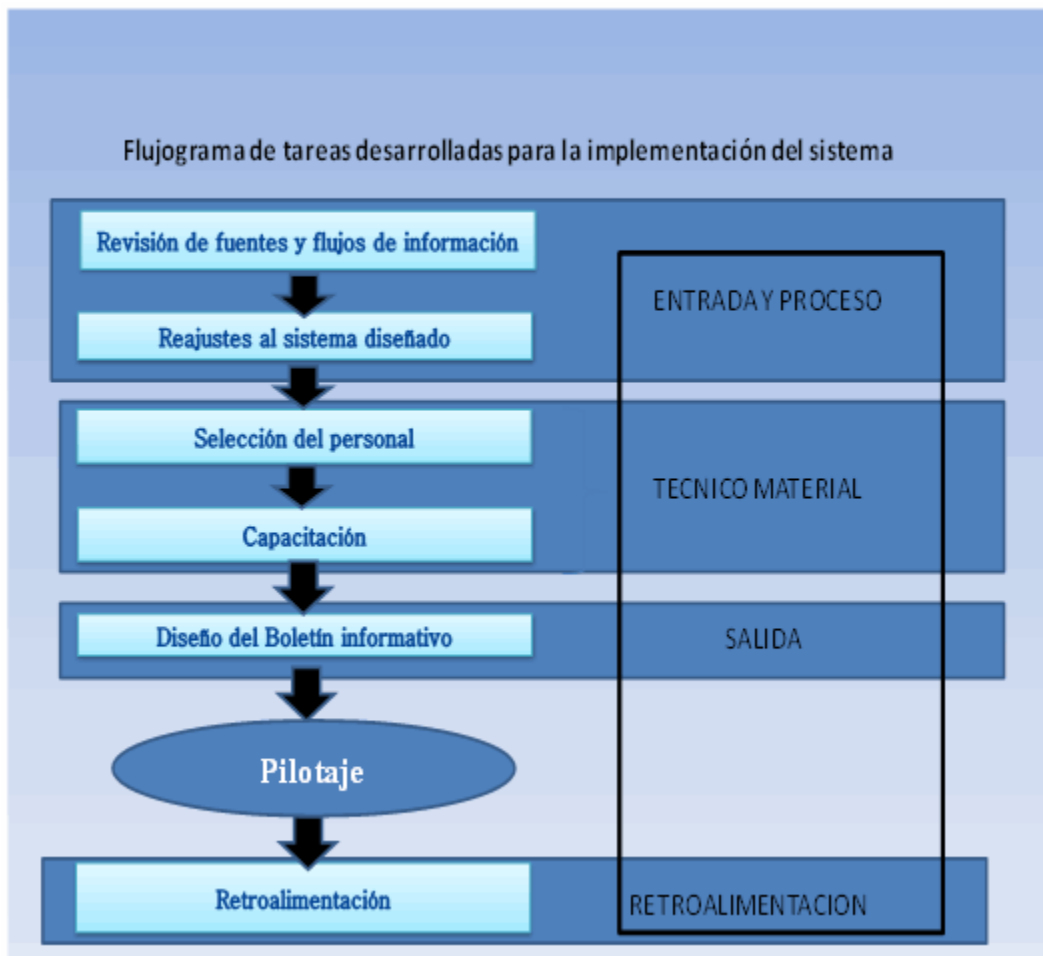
Flujograma de tareas desarrolladas para la implementación del sistema

Revisión de fuentes y flujos de información

Reajustes al sistema diseñado

ENTRADA Y PROCESO

Selección del personal

Capacitación

TECNICO MATERIAL

Diseño del Boletín informativo

SALIDA

Pilotaje

Retroalimentación

RETROALIMENTACION